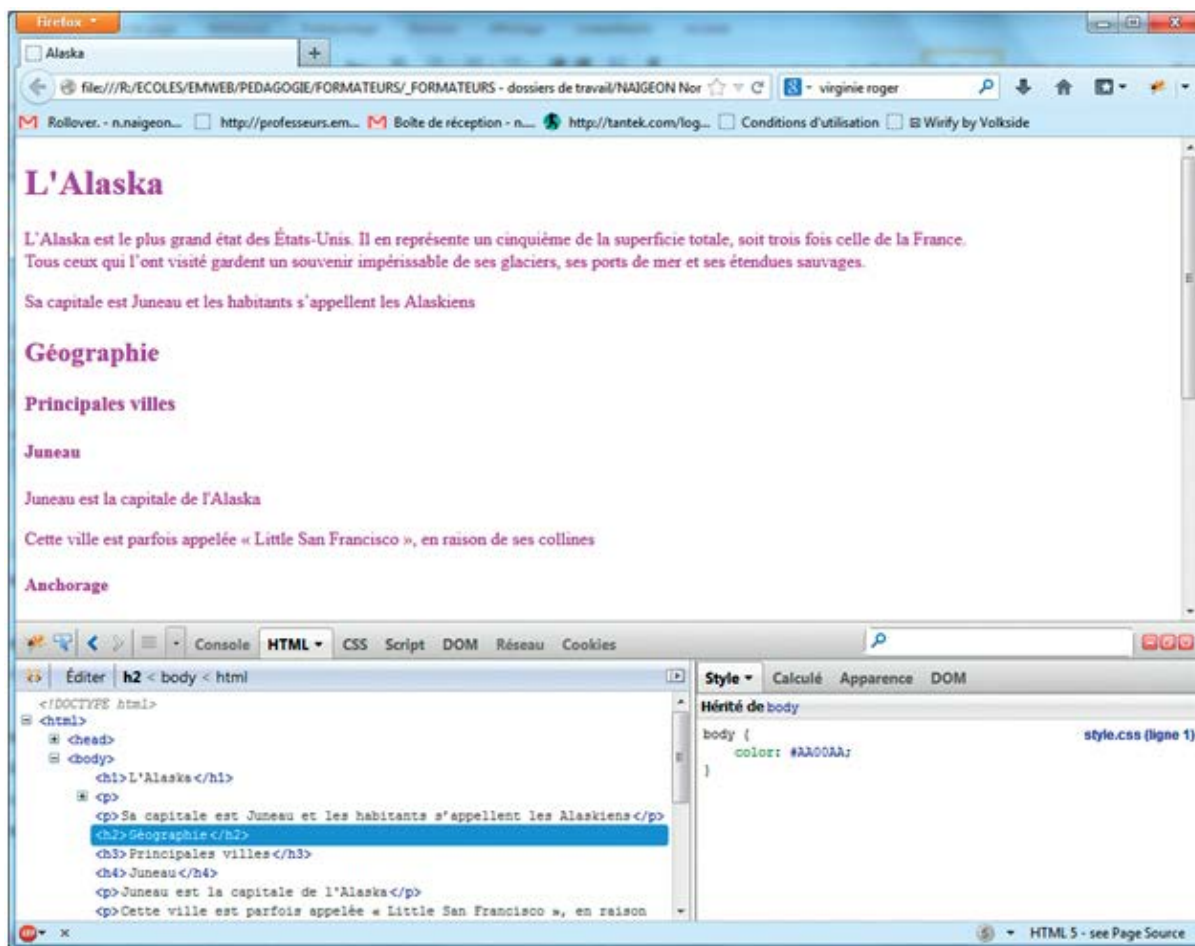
Firefox

Alaska

file:///R:/ECOLES/EMWEB/PEDAGOGIE/FORMATEURS/_FORMATEURS - dossiers de travail/NAIGEON Nor

virginie roger

Rollover. - n.naigeon... http://professeurs.em... Boîte de réception - n.... http://tantek.com/log... Conditions d'utilisation Wirify by Volkside

L'Alaska

L'Alaska est le plus grand état des États-Unis. Il en représente un cinquième de la superficie totale, soit trois fois celle de la France. Tous ceux qui l'ont visité gardent un souvenir impérissable de ses glaciers, ses ports de mer et ses étendues sauvages.

Sa capitale est Juneau et les habitants s'appellent les Alaskiens

Géographie

Principales villes

Juneau

Juneau est la capitale de l'Alaska

Cette ville est parfois appelée « Little San Francisco », en raison de ses collines

Anchorage

Console HTML CSS Script DOM Réseau Cookies

Éditer h2 < body < html

<!DOCTYPE html>
<html>
<head>
<body>
<h1>L'Alaska</h1>
<p>
<p>Sa capitale est Juneau et les habitants s'appellent les Alaskiens</p>
<h2>Géographie</h2>
<h3>Principales villes</h3>
<h4>Juneau</h4>
<p>Juneau est la capitale de l'Alaska</p>
<p>Cette ville est parfois appelée « Little San Francisco », en raison

Style Calculé Apparence DOM

Hérité de body

body {
color: #AA00AA;
}

style.css (ligne 1)

HTML 5 - see Page Source